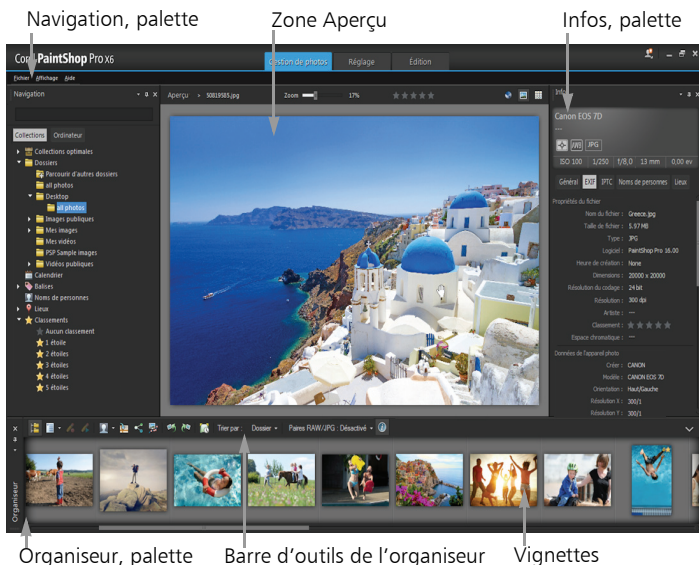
Navigation, palette

Zone Aperçu

Infos, palette

Corel PaintShop Pro X6

Gestion de photos

Réglage

Édition

Fichier Affichage Aide

Navigation

Aperçu > 50819585.jpg

Zoom

17%

Info

Canon EOS 7D

JPG

ISO 100

1/250

f/8,0

13 mm

0,00 ev

Collections

Ordinateur

Collections optimales

Dossiers

Parcourir d'autres dossiers

all photos

Desktop

all photos

Images publiques

Mes images

Mes vidéos

PSP Sample images

Vidéos publiques

Calendrier

Balises

Noms de personnes

Lieux

Classements

Aucun classement

1 étoile

2 étoiles

3 étoiles

4 étoiles

5 étoiles

Général

EXIF

IPTC

Noms de personnes

Lieux

Propriétés du fichier

Nom du fichier : Greece.jpg

Taille de fichier : 5.97 MB

Type : JPG

Logiciel : PaintShop Pro 16.00

Heure de création : None

Dimensions : 20000 x 20000

Résolution du codage : 24 bit

Résolution : 300 dpi

Artiste : ---

Classement :

Espace chromatique : ---

Données de l'appareil photo

Créer : CANON

Modèle : CANON EOS 7D

Orientation : Haut/Gauche

Résolution X : 300/1

Résolution Y : 300/1

Trier par :

Dossier

Paires RAW/JPG : Désactivé

Organiseur

Organiseur, palette

Barre d'outils de l'organiseur

Vignettes